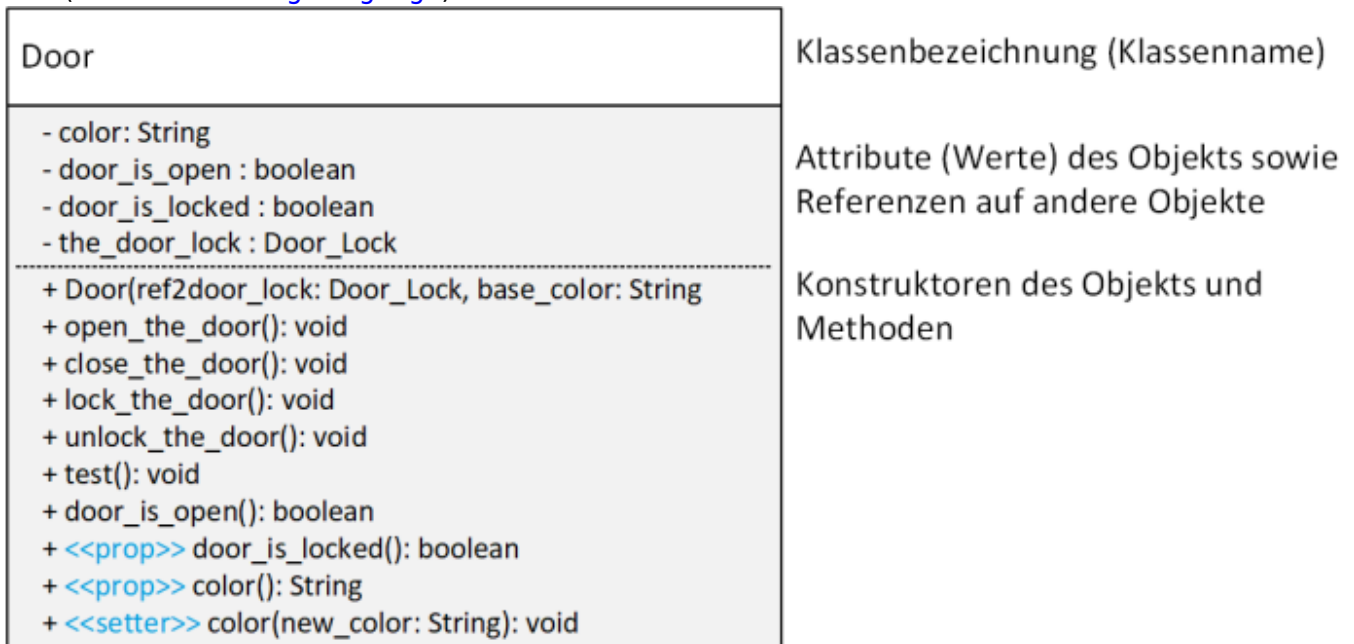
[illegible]

Door

- color: String
- door_is_open : boolean
- door_is_locked : boolean
- the_door_lock : Door_Lock

+ Door(ref2door_lock: Door_Lock, base_color: String
+ open_the_door(): void
+ close_the_door(): void
+ lock_the_door(): void
+ unlock_the_door(): void
+ test(): void
+ door_is_open(): boolean
+ <<prop>> door_is_locked(): boolean
+ <<prop>> color(): String
+ <<setter>> color(new_color: String): void

Klassenbezeichnung (Klassenname)

Attribute (Werte) des Objekts sowie Referenzen auf andere Objekte

Konstruktoren des Objekts und Methoden